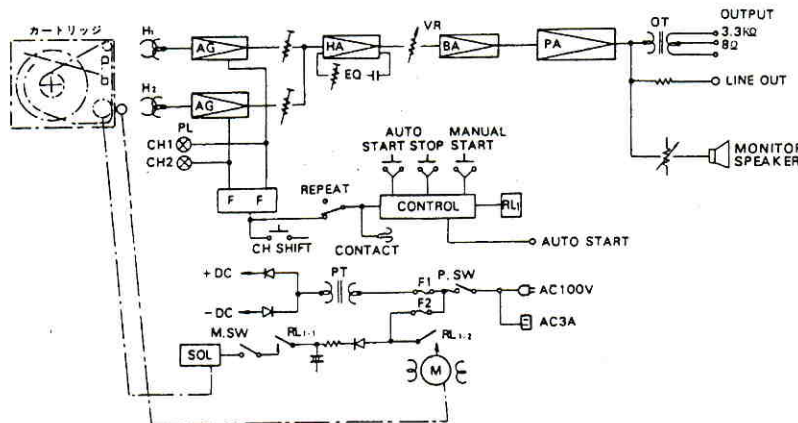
カートリッジ

$H_1$

$H_2$

AG

AG

HA

EQ

VR

BA

PA

OT

OUTPUT

3.3kΩ

8Ω

LINE OUT

MONITOR SPEAKER

PL

CH1

CH2

F F

REPEAT

AUTO START

AUTO STOP

MANUAL START

CONTROL

$RL_1$

CH SHIFT

CONTACT

AUTO START

+DC

-DC

PT

F1

F2

P. SW

AC100V

AC3A

M.SW

$RL_{1-1}$

$RL_{1-2}$

SOL

M